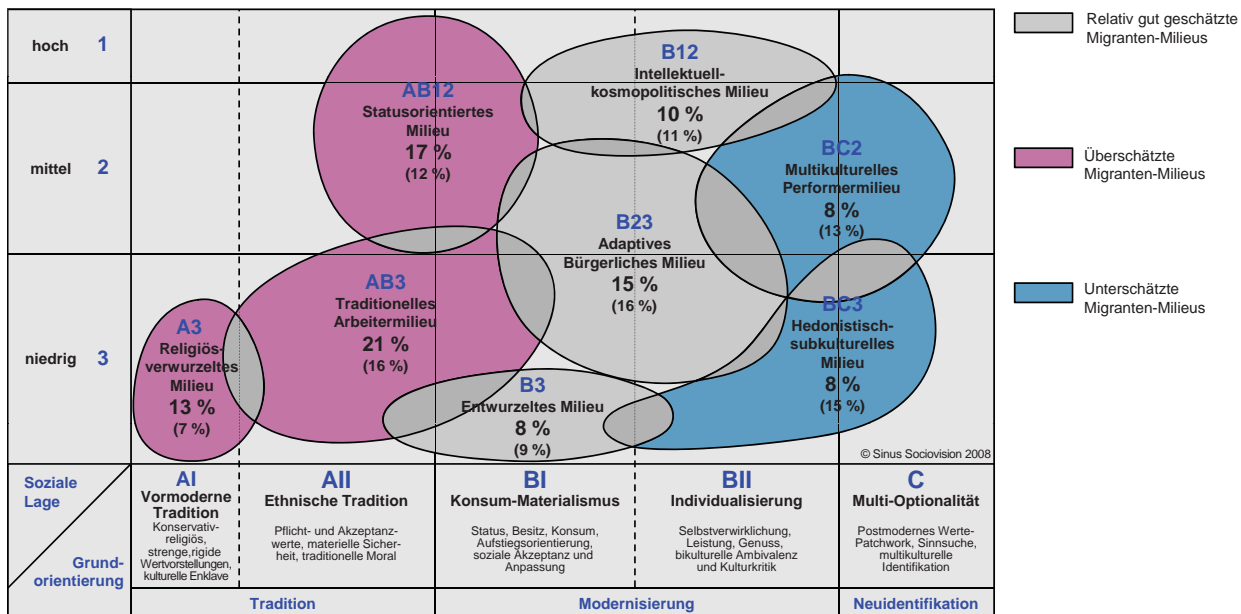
hoch 1

mittel 2

niedrig 3

AB12
Statusorientiertes Milieu
17 %
(12 %)

B12
Intellektuell-kosmopolitisches Milieu
10 %
(11 %)

BC2
Multikulturelles Performermilieu
8 %
(13 %)

B23
Adaptives Bürgerliches Milieu
15 %
(16 %)

AB3
Traditionelles Arbeitermilieu
21 %
(16 %)

A3
Religiös-verwurzeltes Milieu
13 %
(7 %)

BC3
Hedonistisch-subkulturelles Milieu
8 %
(15 %)

B3
Entwurzeltes Milieu
8 %
(9 %)

© Sinus Sociovision 2008

Relativ gut geschätzte Migranten-Milieus

Überschätzte Migranten-Milieus

Unterschätzte Migranten-Milieus

Soziale Lage

Grund-orientierung

| AI Vormoderne Tradition | AII Ethnische Tradition | BI Konsum-Materialismus | BII Individualisierung | C Multi-Optionalität |
|---|---|---|---|---|
| Konservativ-religiös, strenge,rigide Wertvorstellungen, kulturelle Enklave | Pflicht- und Akzeptanzwerte, materielle Sicherheit, traditionelle Moral | Status, Besitz, Konsum, Aufstiegsorientierung, soziale Akzeptanz und Anpassung | Selbstverwirklichung, Leistung, Genuss, bikulturelle Ambivalenz und Kulturkritik | Postmodernes Werte-Patchwork, Sinnsuche, multikulturelle Identifikation |

Tradition | Modernisierung | Neuidentifikation